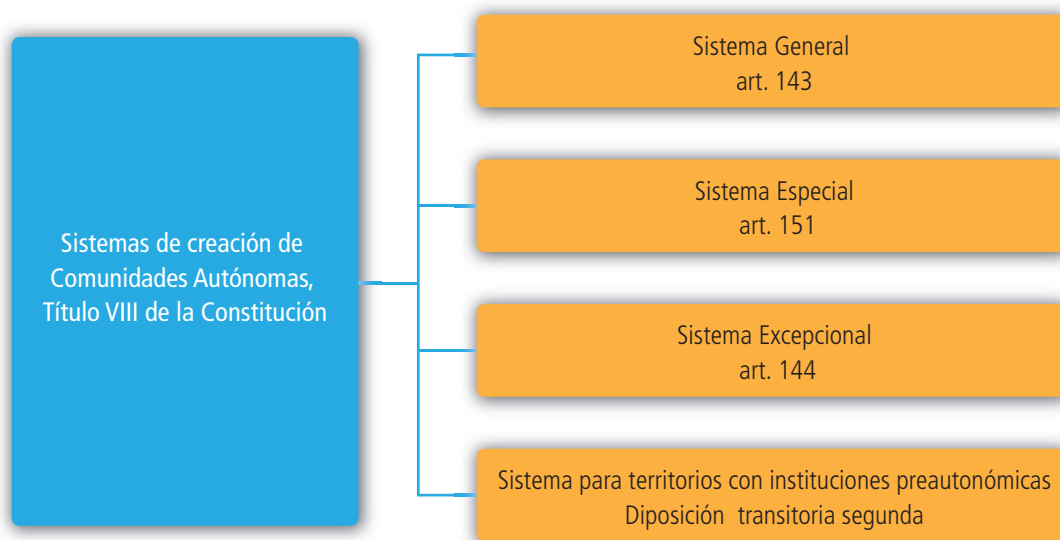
Sistemas de creación de Comunidades Autónomas, Título VIII de la Constitución

Sistema General
art. 143

Sistema Especial
art. 151

Sistema Excepcional
art. 144

Sistema para territorios con instituciones preautonómicas
Diposición transitoria segunda